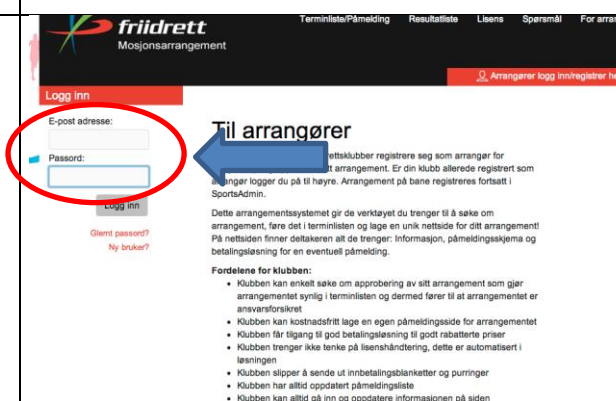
friidrett
Mosjonsarrangement

Terminliste/Påmelding Resultatliste Lisens Spørsmål For arran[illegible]

Arrangører logg inn/registrer he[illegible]

Logg inn

E-post adresse:

Passord:

Logg inn

Glemt passord?
Ny bruker?

Til arrangører

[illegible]rettsklubber registrere seg som arrangør for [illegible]tt arrangement. Er din klubb allerede registrert som arrangør logger du på til høyre. Arrangement på bane registreres fortsatt i SportsAdmin.

Dette arrangementssystemet gir de verktøyet du trenger til å søke om arrangement, føre det i terminlisten og lage en unik nettside for ditt arrangement! På nettsiden finner deltakeren alt de trenger: Informasjon, påmeldingsskjema og betalingsløsning for en eventuell påmelding.

Fordelene for klubben:
- Klubben kan enkelt søke om approbering av sitt arrangement som gjør arrangementet synlig i terminlisten og dermed fører til at arrangementet er ansvarsforsikret
- Klubben kan kostnadsfritt lage en egen påmeldingsside for arrangementet
- Klubben får tilgang til god betalingsløsning til godt rabatterte priser
- Klubben trenger ikke tenke på lisenshåndtering, dette er automatisert i løsningen
- Klubben slipper å sende ut innbetalingsblanketter og purringer
- Klubben har alltid oppdatert påmeldingsliste
- Klubben kan alltid gå inn og oppdatere informasjonen på siden